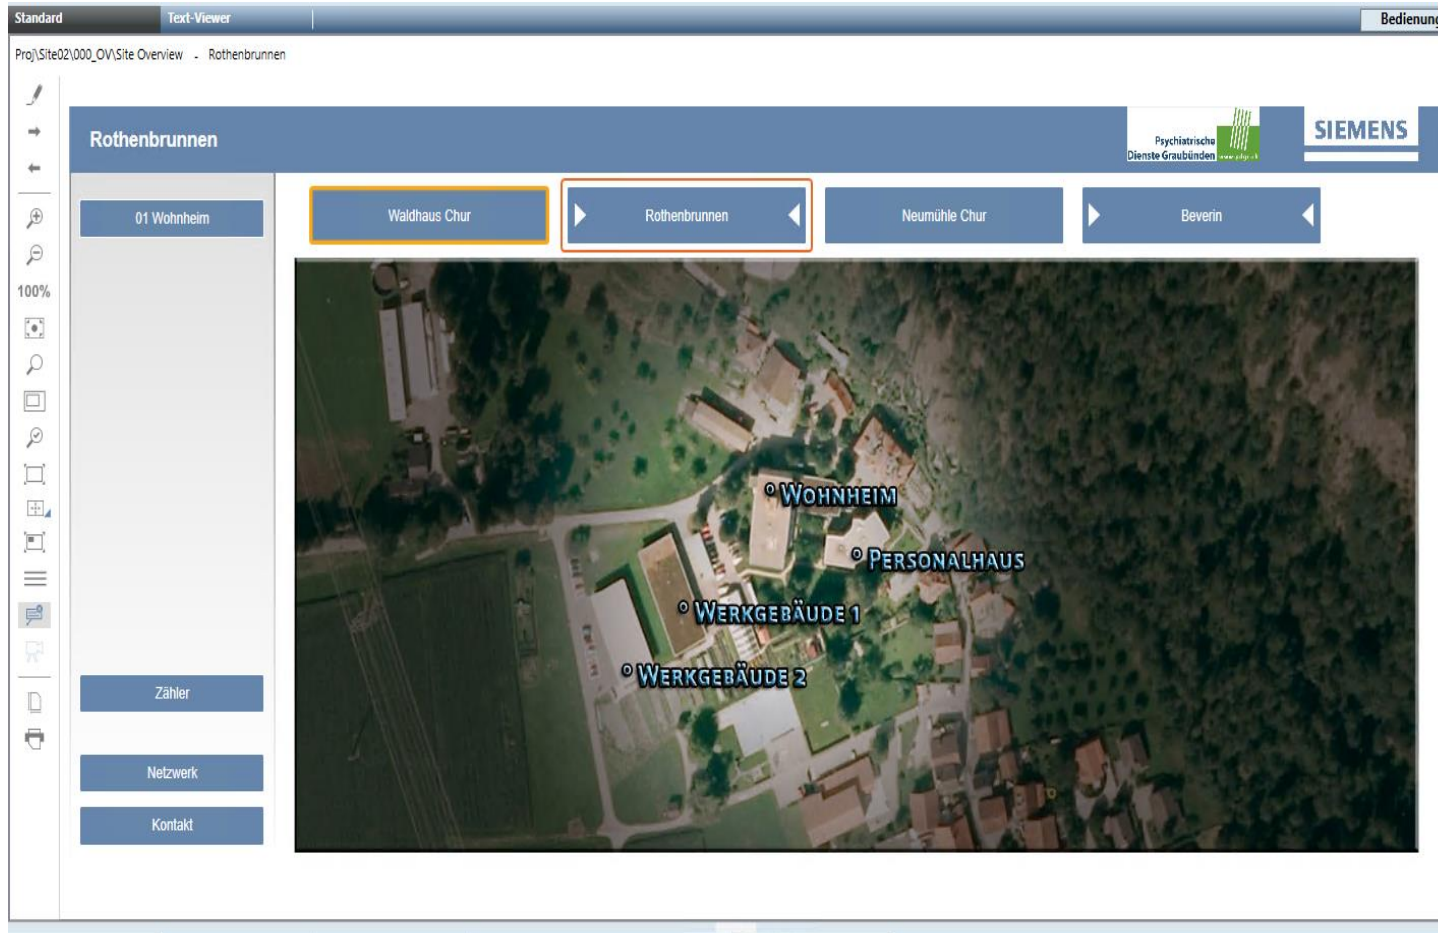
Standard
Text-Viewer
Bedienung

Proj\Site02\000_OV\Site Overview - Rothenbrunnen

100%

Rothenbrunnen

Psychiatrische Dienste Graubünden

SIEMENS

01 Wohnheim

Waldhaus Chur
Rothenbrunnen
Neumühle Chur
Beverin

Wohnheim
Personalhaus
Werkgebäude 1
Werkgebäude 2

Zähler

Netzwerk

Kontakt